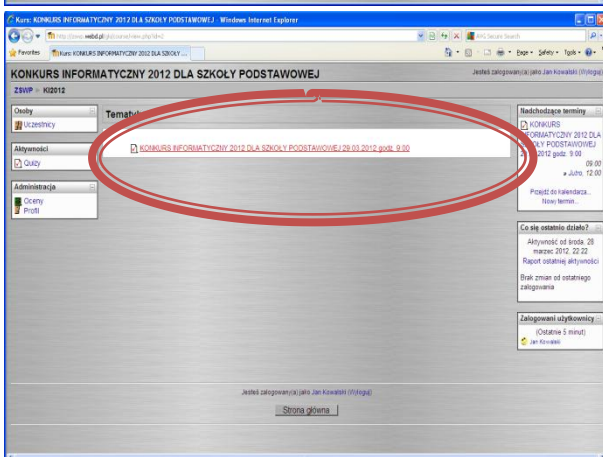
Kurs: KONKURS INFORMATYCZNY 2012 DLA SZKOŁY PODSTAWOWEJ - Windows Internet Explorer

http://zswo.webd.pl/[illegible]/course/view.php?id=2

AVG Secure Search

Favorites

Kurs: KONKURS INFORMATYCZNY 2012 DLA SZKOŁY ...

Page ▾ Safety ▾ Tools ▾

KONKURS INFORMATYCZNY 2012 DLA SZKOŁY PODSTAWOWEJ

Jesteś zalogowany(a) jako Jan Kowalski (Wyloguj)

ZSWP » KI2012

Osoby

Uczestnicy

Aktywności

Quizy

Administracja

Oceny

Profil

Tematy

KONKURS INFORMATYCZNY 2012 DLA SZKOŁY PODSTAWOWEJ 29.03.2012 godz. 9:00

Nadchodzące terminy

KONKURS INFORMATYCZNY 2012 DLA SZKOŁY PODSTAWOWEJ 29.03.2012 godz. 9:00

09:00

» Jutro, 12:00

Przejdź do kalendarza...

Nowy termin...

Co się ostatnio działo?

Aktywność od środa, 28 marzec 2012, 22:22

Raport ostatniej aktywności

Brak zmian od ostatniego zalogowania

Zalogowani użytkownicy

(Ostatnie 5 minut)

Jan Kowalski

Jesteś zalogowany(a) jako Jan Kowalski (Wyloguj)

Strona główna